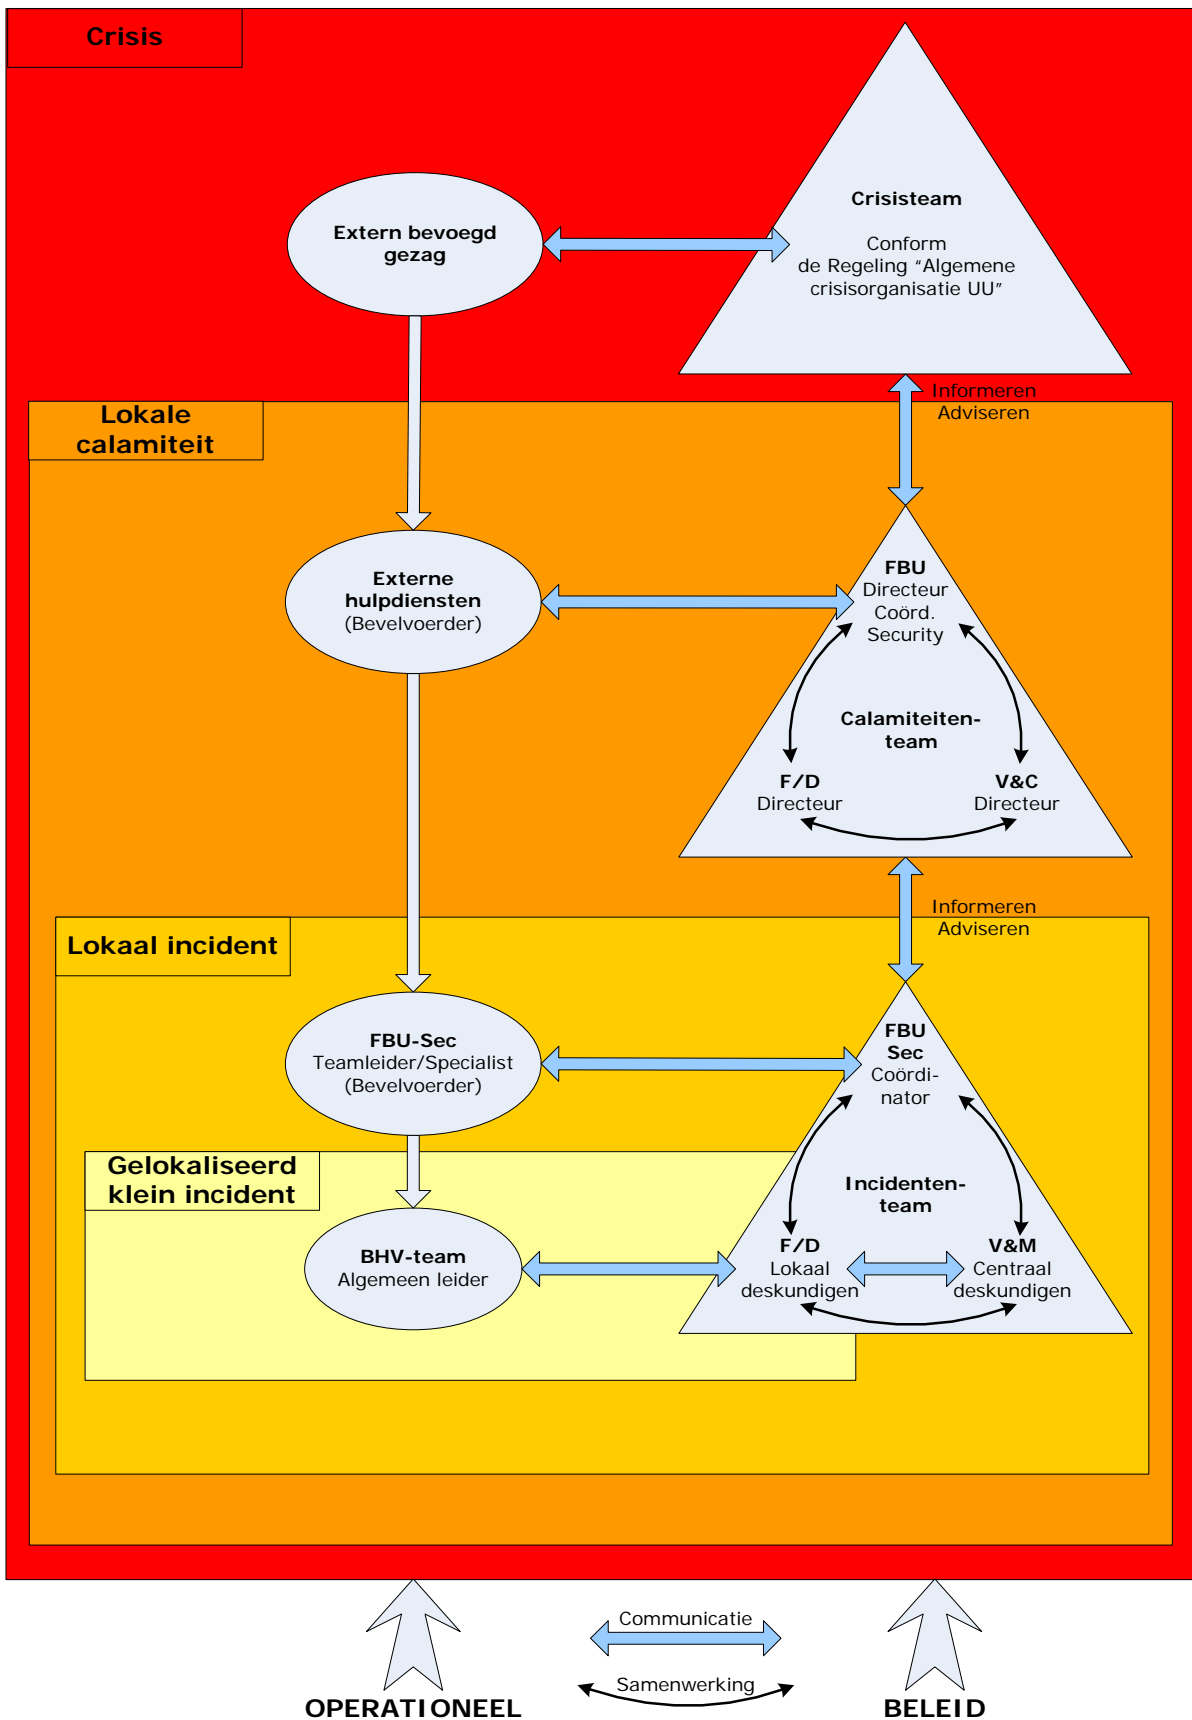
Crisis

Extern bevoegd gezag

Crisisteam

Conform de Regeling "Algemene crisisorganisatie UU"

Informeren
Adviseren

Lokale calamiteit

Externe hulpdiensten
(Bevelvoerder)

FBU
Directeur
Coörd.
Security

Calamiteitenteam

F/D
Directeur

V&C
Directeur

Informeren
Adviseren

Lokaal incident

FBU-Sec
Teamleider/Specialist
(Bevelvoerder)

FBU
Sec
Coördinator

Incidententeam

Gelokaliseerd klein incident

BHV-team
Algemeen leider

F/D
Lokaal deskundigen

V&M
Centraal deskundigen

Communicatie

Samenwerking

OPERATIONEEL

BELEID